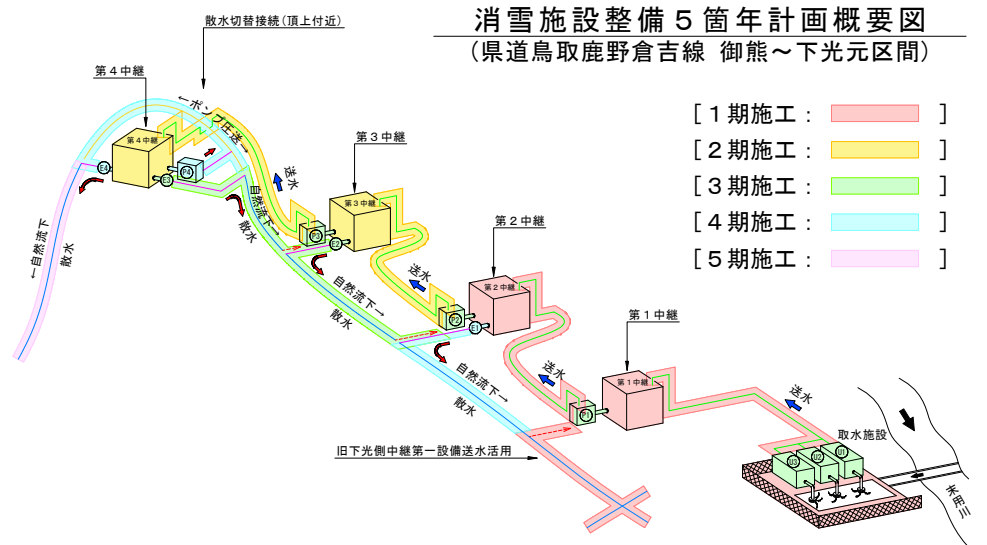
消雪施設整備５箇年計画概要図
（県道鳥取鹿野倉吉線　御熊～下光元区間）

［１期施工：　］
［２期施工：　］
［３期施工：　］
［４期施工：　］
［５期施工：　］

散水切替接続（頂上付近）

第４中継
第４中継
←ポンプ圧送→
E4
P4
E4
←自然流下
散水

第３中継
第３中継
送水
自然流下→
散水
P3
E3

第２中継
第２中継
送水
自然流下→
散水
P2
E2

第１中継
第１中継
送水
P1
自然流下→
散水

送水
取水施設
U1
U2
U3
末用川

旧下光側中継第一設備送水活用